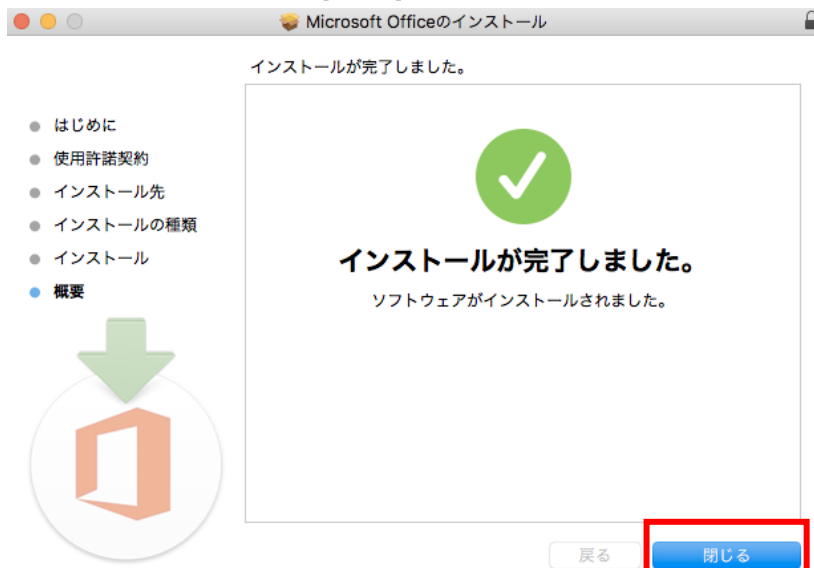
Microsoft Officeのインストール

インストールが完了しました。

- はじめに
- 使用許諾契約
- インストール先
- インストールの種類
- インストール
- 概要

インストールが完了しました。

ソフトウェアがインストールされました。

戻る

閉じる